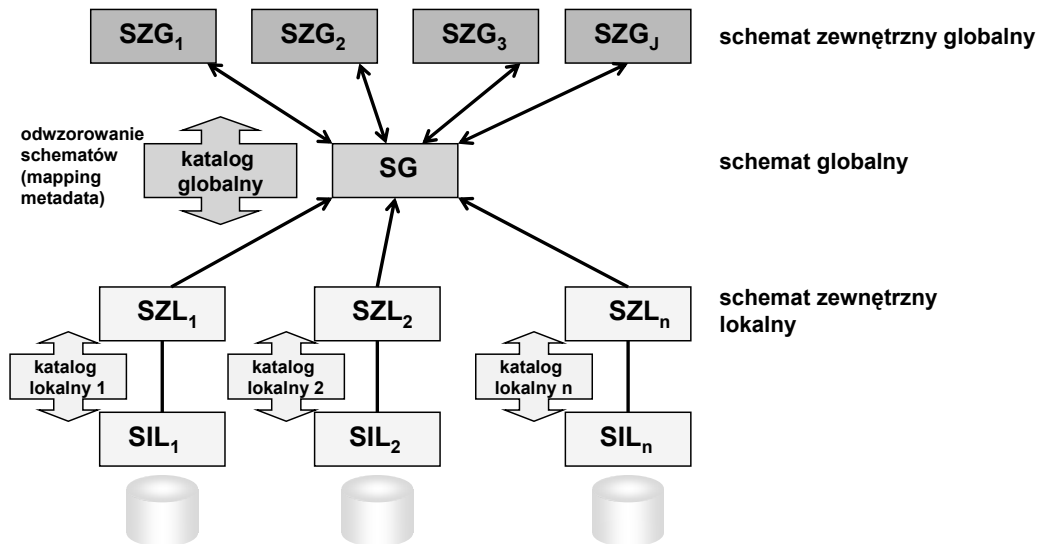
$SZG_1$ $SZG_2$ $SZG_3$ $SZG_J$

schemat zewnętrzny globalny

odwzorowanie schematów (mapping metadata)

katalog globalny

SG

schemat globalny

$SZL_1$ $SZL_2$ $SZL_n$

schemat zewnętrzny lokalny

katalog lokalny 1

katalog lokalny 2

katalog lokalny n

$SIL_1$ $SIL_2$ $SIL_n$